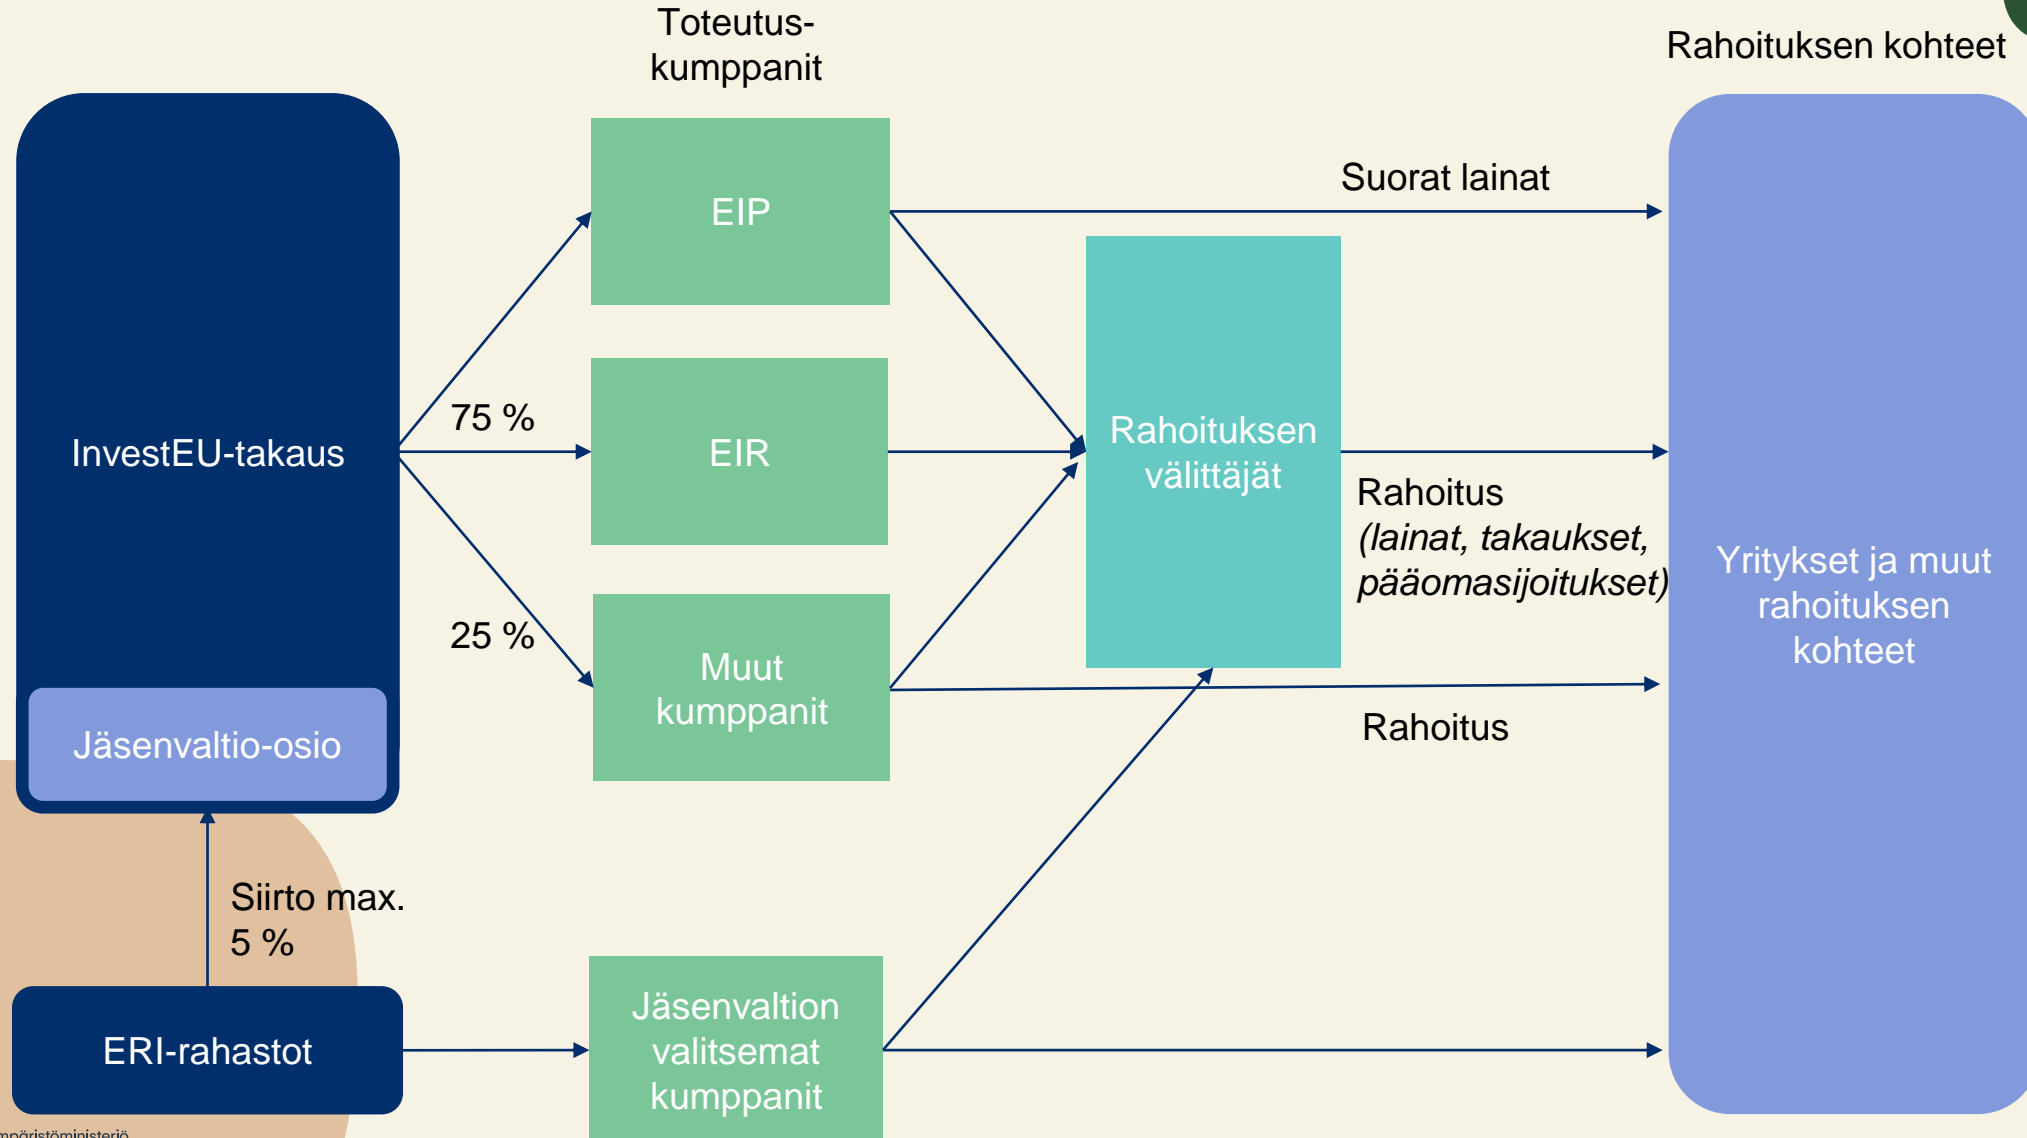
Toteutus-kumppanit

Rahoituksen kohteet

InvestEU-takaus

Jäsenvaltio-osio

75 %

25 %

EIP

EIR

Muut kumppanit

Suorat lainat

Rahoituksen välittäjät

Rahoitus (lainat, takaukset, pääomasijoitukset)

Rahoitus

Yritykset ja muut rahoituksen kohteet

Siirto max. 5 %

ERI-rahastot

Jäsenvaltion valitsemat kumppanit

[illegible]mpäristöministeriö